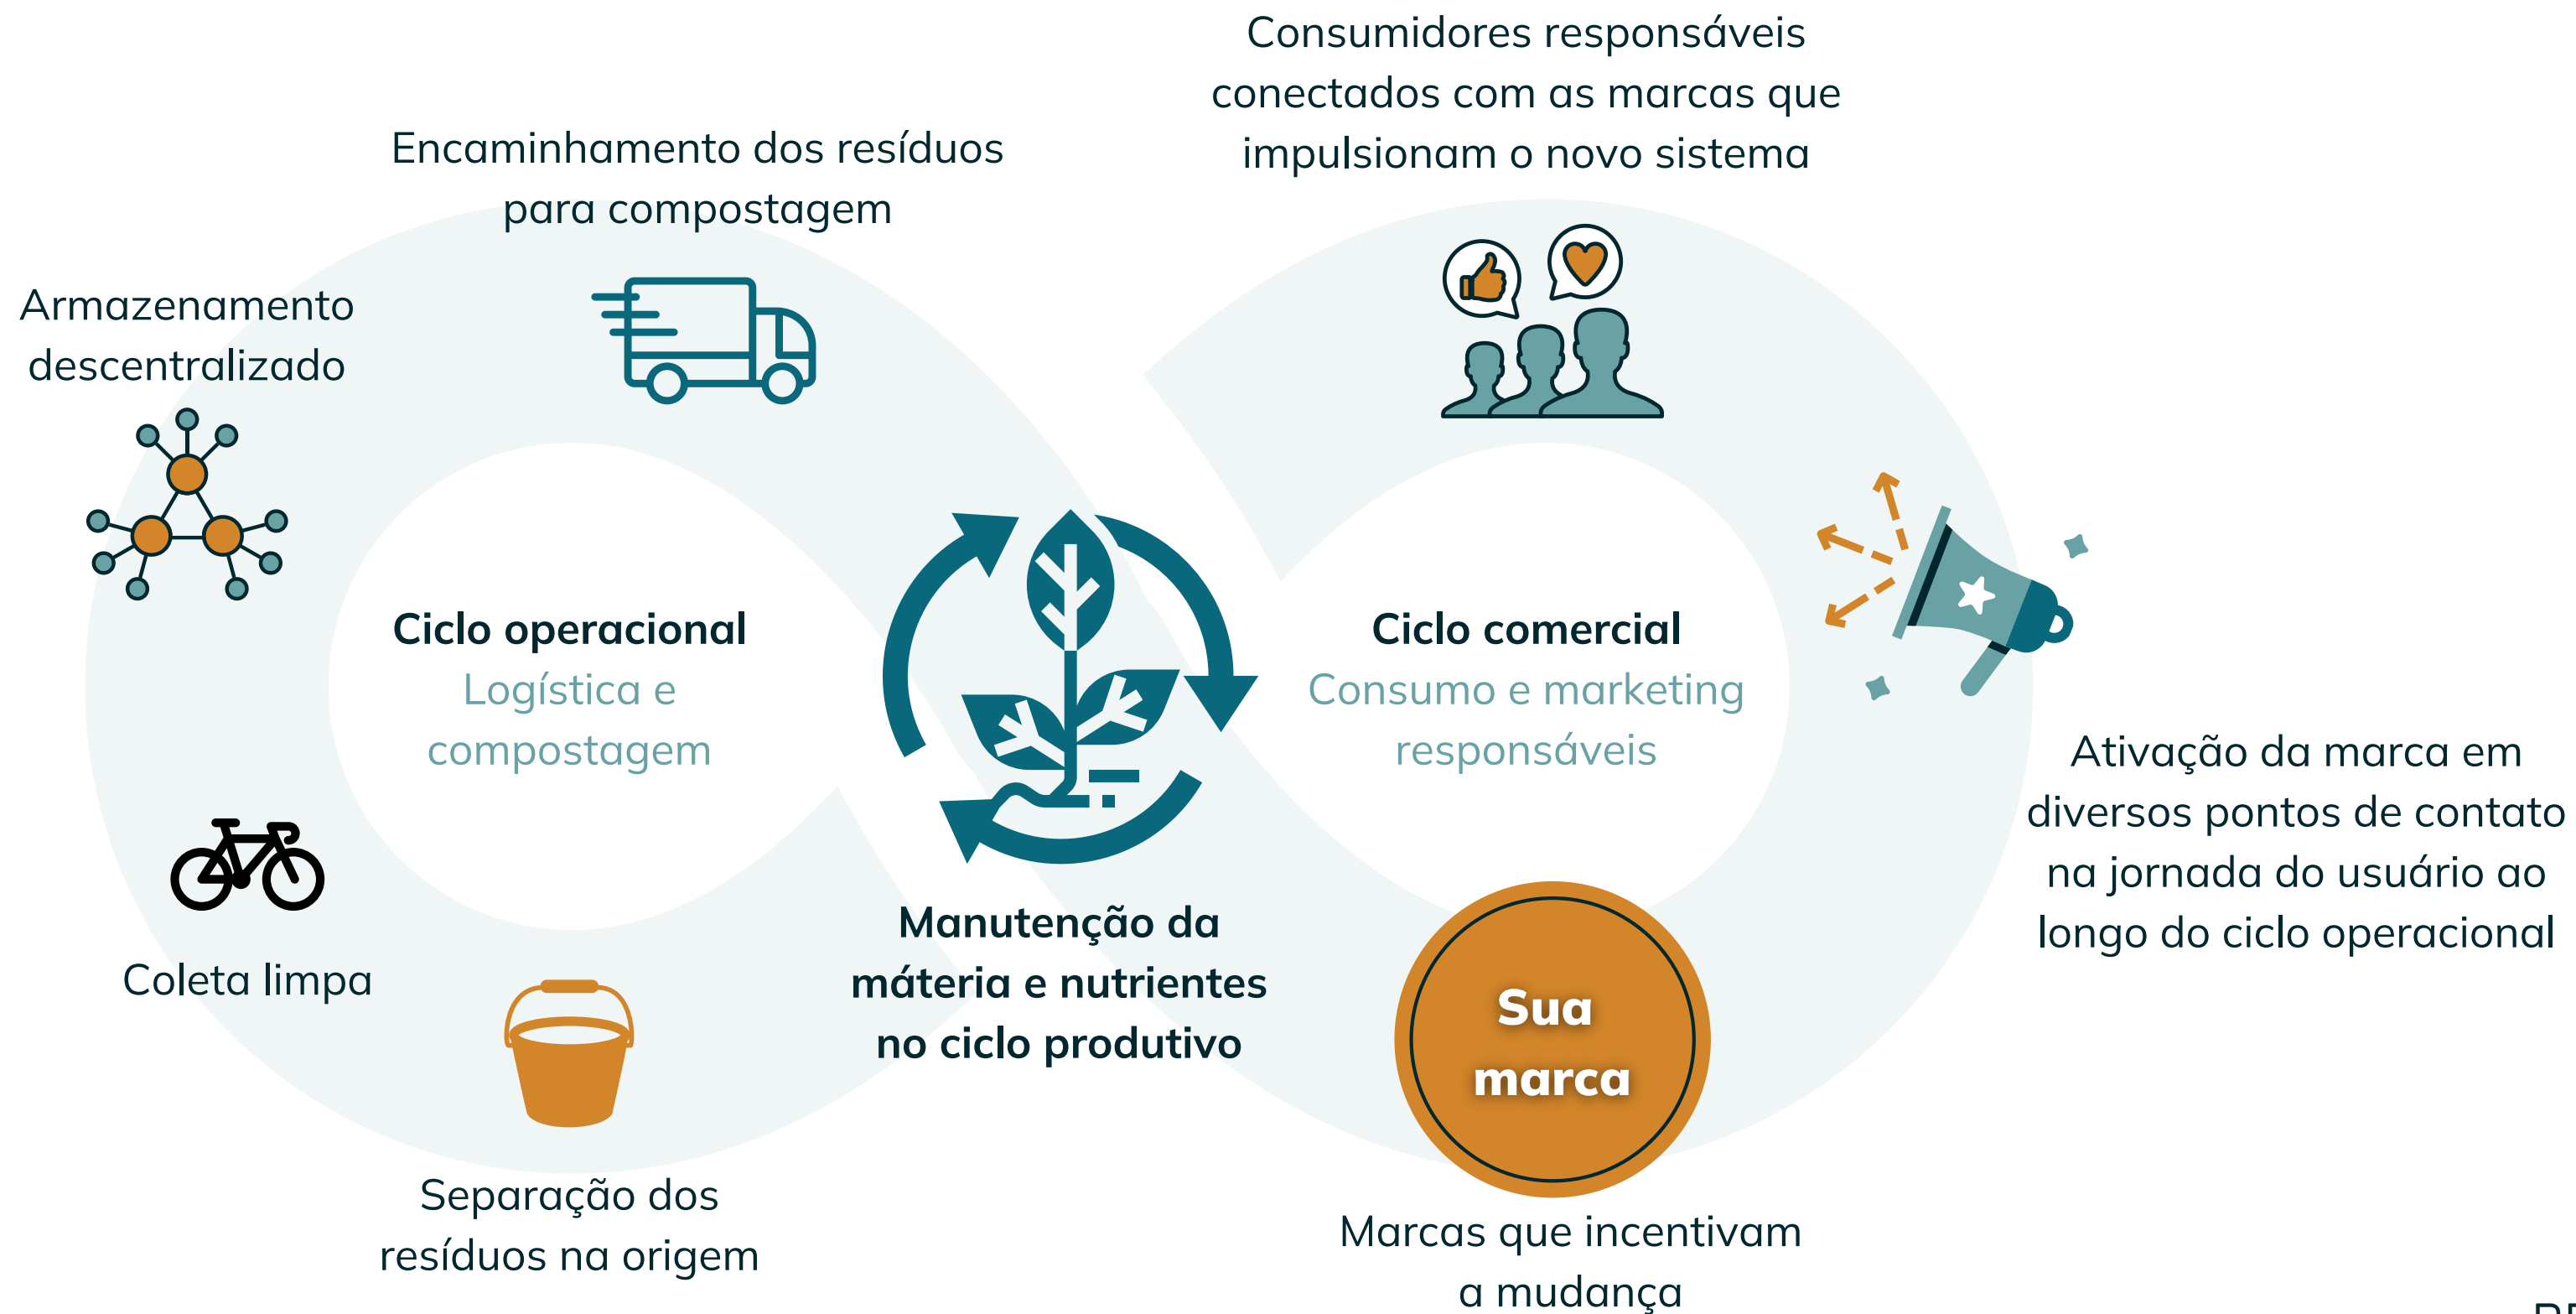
Consumidores responsáveis conectados com as marcas que impulsionam o novo sistema

Encaminhamento dos resíduos para compostagem

Armazenamento descentralizado

Ciclo operacional
Logística e compostagem

Ciclo comercial
Consumo e marketing responsáveis

Ativação da marca em diversos pontos de contato na jornada do usuário ao longo do ciclo operacional

Coleta limpa

Manutenção da máteria e nutrientes no ciclo produtivo

Sua marca

Separação dos resíduos na origem

Marcas que incentivam a mudança